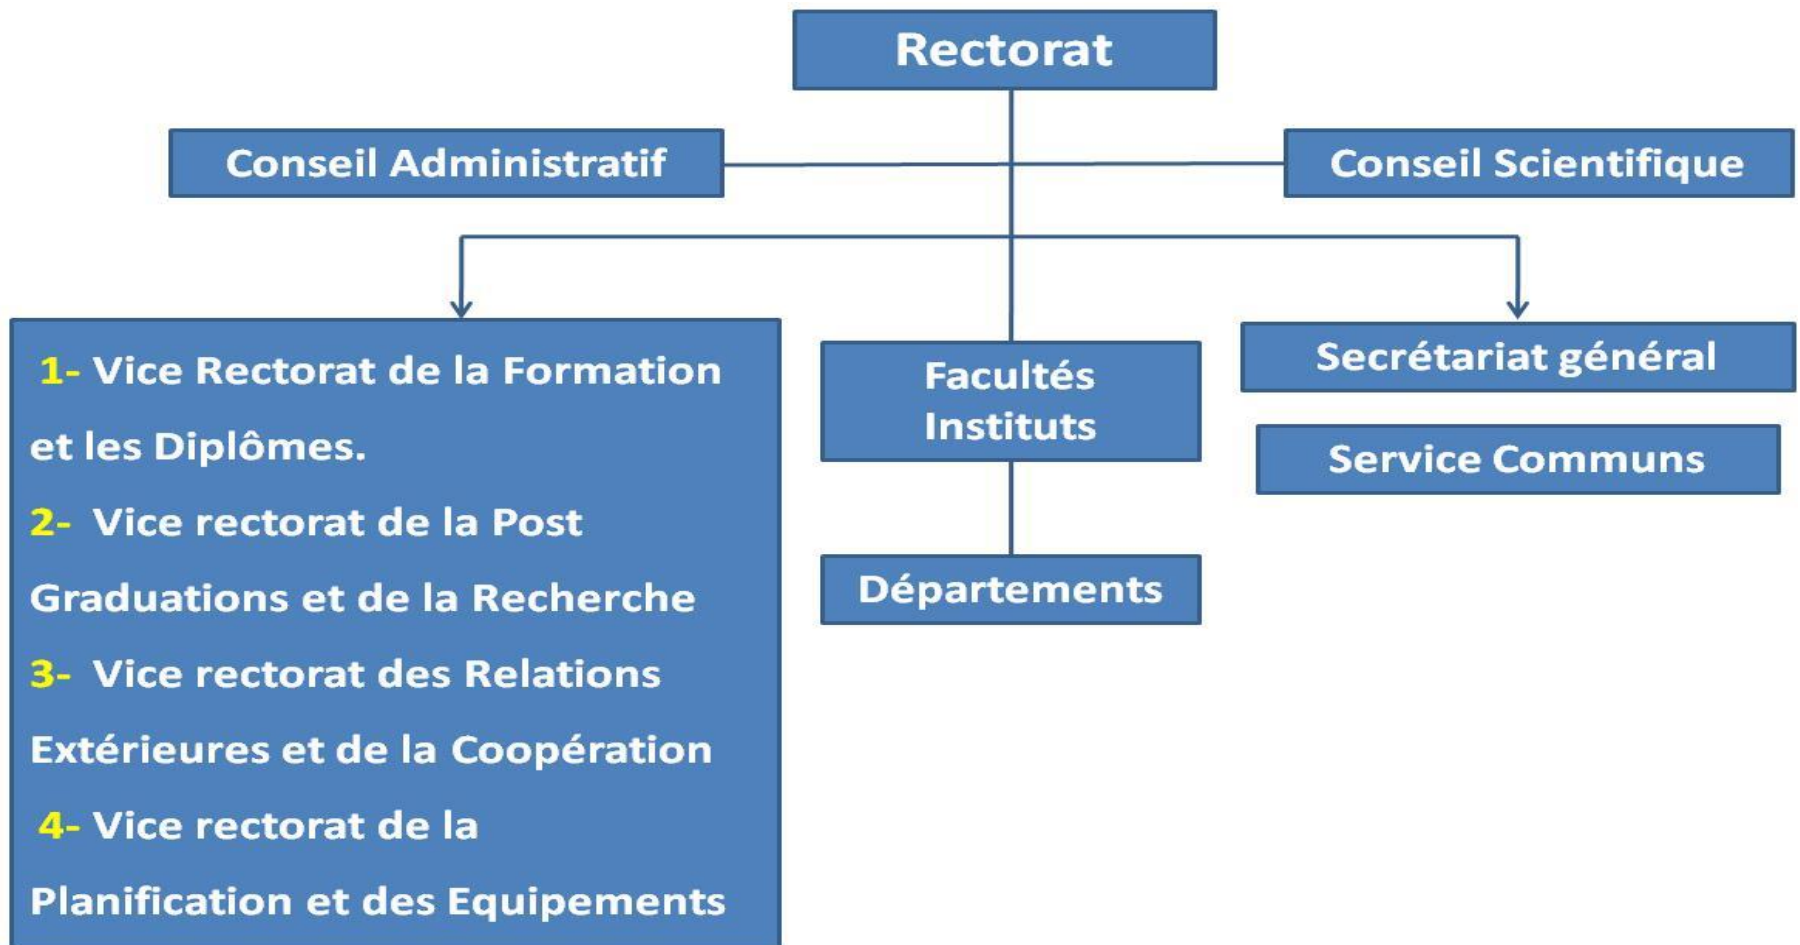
Rectorat

Conseil Administratif

Conseil Scientifique

1- Vice Rectorat de la Formation et les Diplômes.
2- Vice rectorat de la Post Graduations et de la Recherche
3- Vice rectorat des Relations Extérieures et de la Coopération
4- Vice rectorat de la Planification et des Equipements

Facultés
Instituts

Départements

Secrétariat général

Service Communs